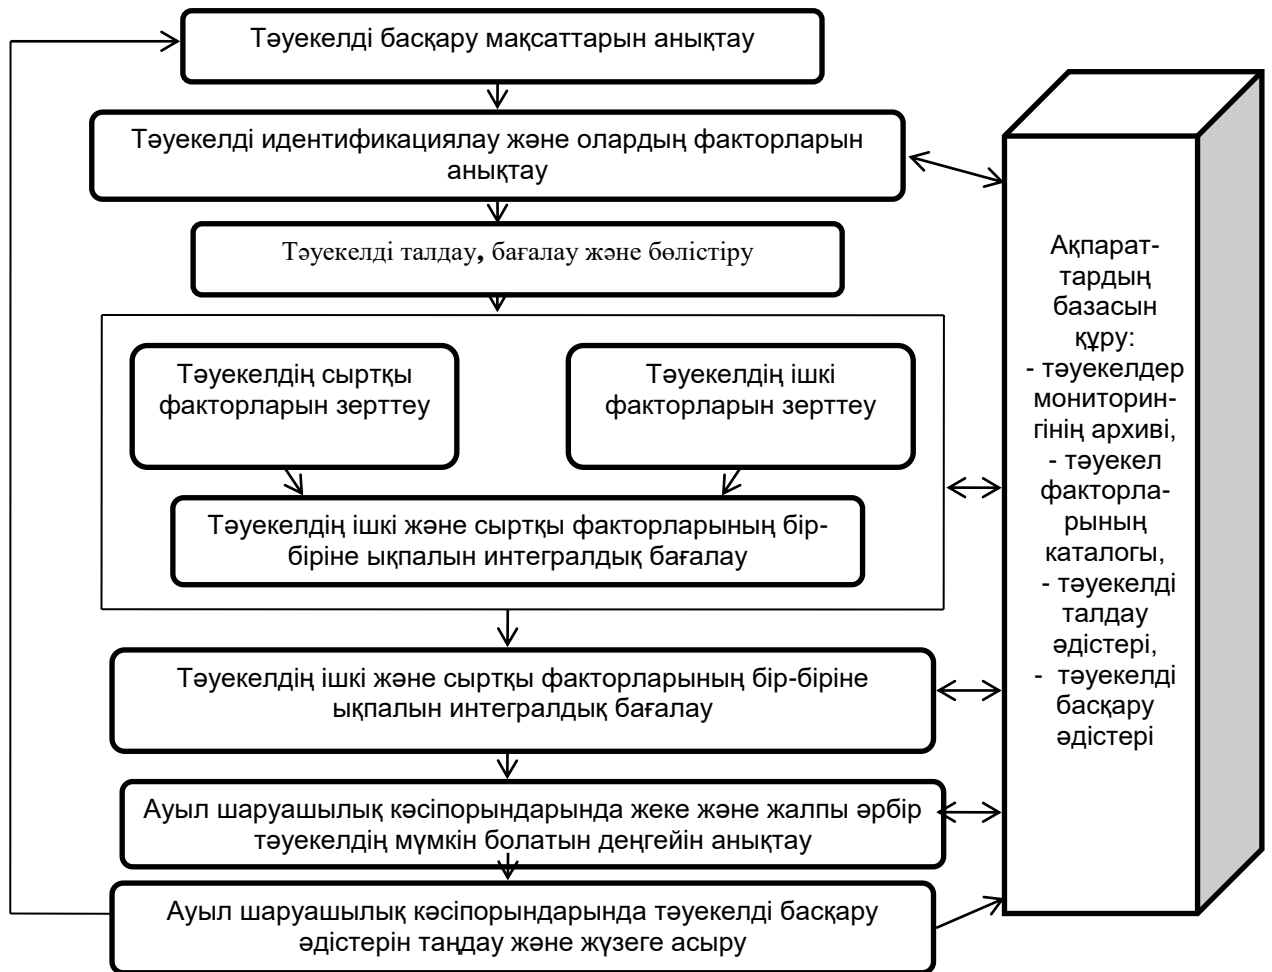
Тәуекелді басқару мақсаттарын анықтау

Тәуекелді идентификациялау және олардың факторларын анықтау

Тәуекелді талдау, бағалау және бөлістіру

Тәуекелдің сыртқы факторларын зерттеу

Тәуекелдің ішкі факторларын зерттеу

Тәуекелдің ішкі және сыртқы факторларының бір-біріне ықпалын интегралдық бағалау

Тәуекелдің ішкі және сыртқы факторларының бір-біріне ықпалын интегралдық бағалау

Ауыл шаруашылық кәсіпорындарында жеке және жалпы әрбір тәуекелдің мүмкін болатын деңгейін анықтау

Ауыл шаруашылық кәсіпорындарында тәуекелді басқару әдістерін таңдау және жүзеге асыру

Ақпараттардың базасын құру:
- тәуекелдер мониторингінің архиві,
- тәуекел факторларының каталогы,
- тәуекелді талдау әдістері,
- тәуекелді басқару әдістері